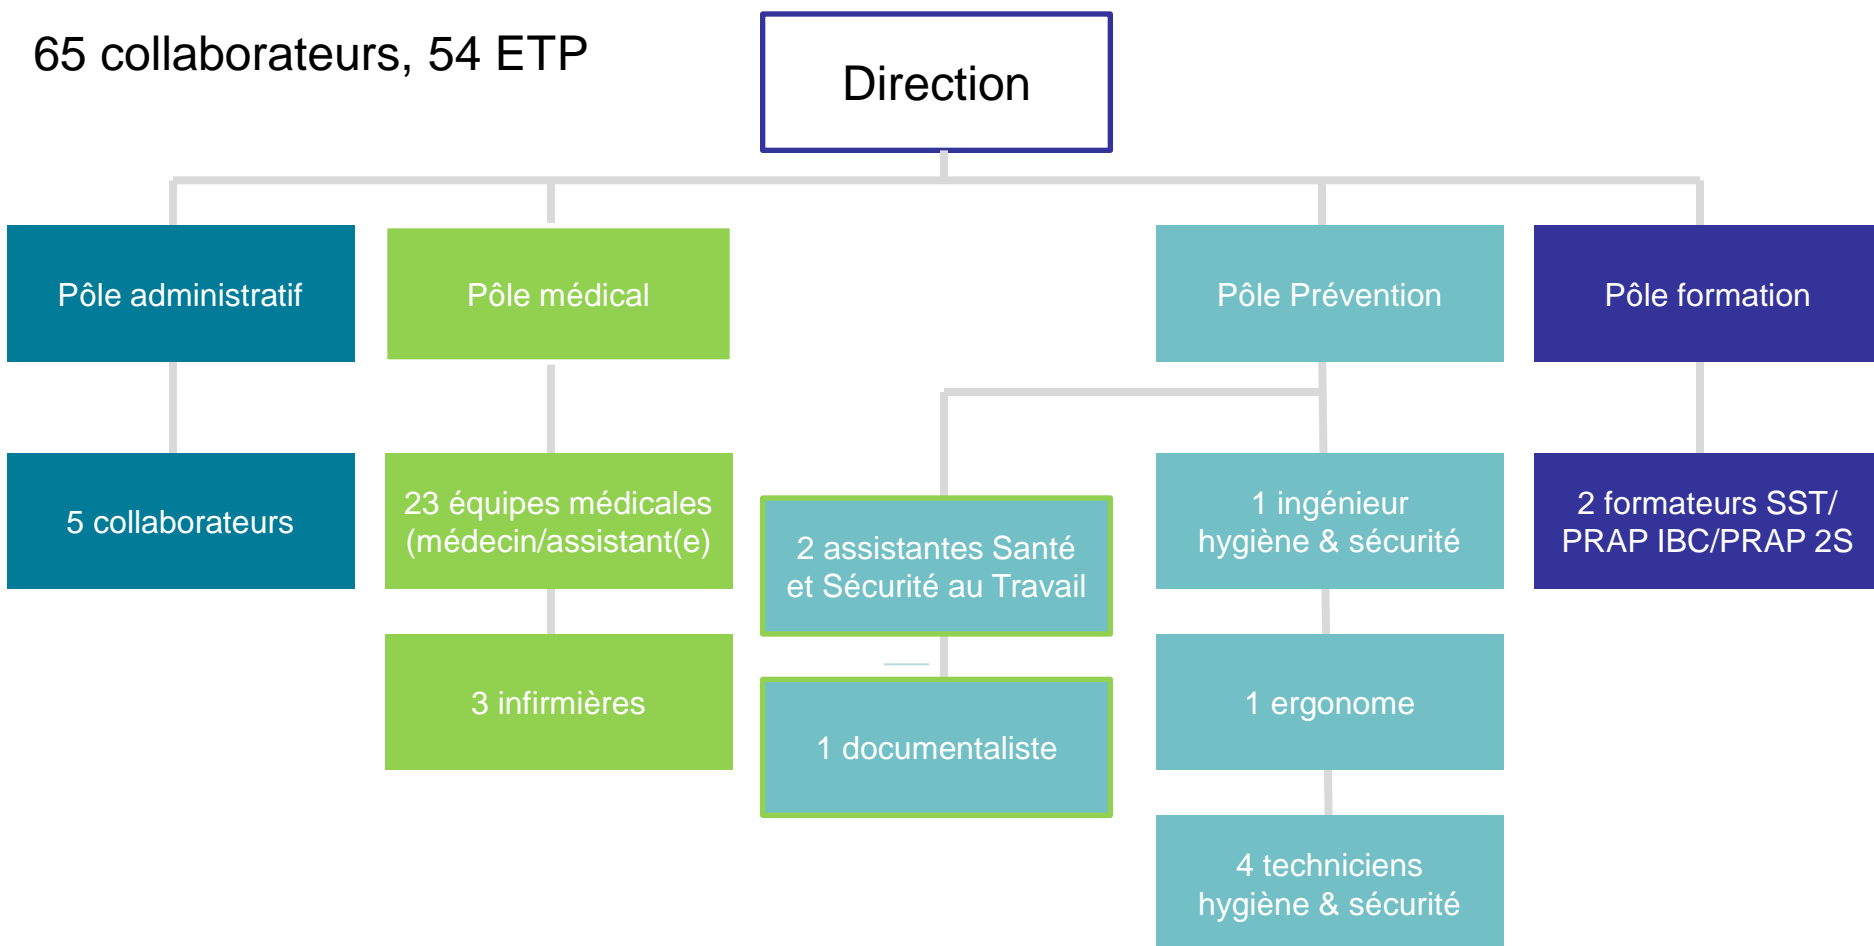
65 collaborateurs, 54 ETP

Direction

Pôle administratif

5 collaborateurs

Pôle médical

23 équipes médicales (médecin/assistant(e)

3 infirmières

2 assistantes Santé et Sécurité au Travail

1 documentaliste

Pôle Prévention

1 ingénieur hygiène & sécurité

1 ergonome

4 techniciens hygiène & sécurité

Pôle formation

2 formateurs SST/ PRAP IBC/PRAP 2S